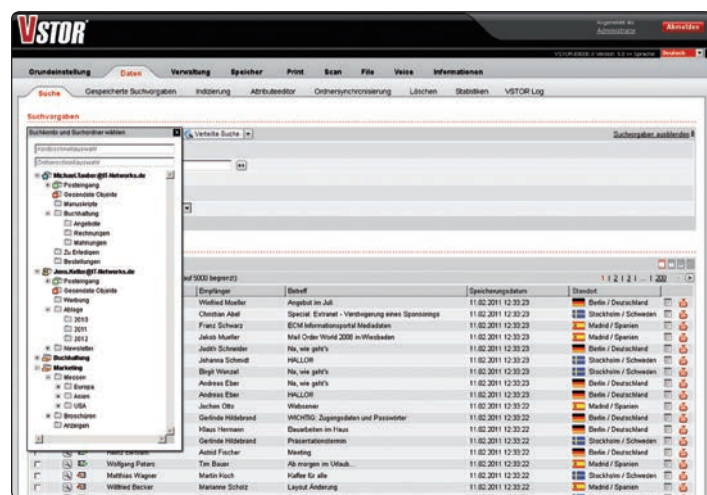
VSTOR

Angemeldet als: Administrator

Abmelden

VSTOR-XXXX // Version: 5.0 >> Sprache: Deutsch

Grundeinstellung Daten Verwaltung Speicher Print Scan File Voice Informationen

Suche Gespeicherte Suchvorgaben Indizierung Attributeditor Ordnersynchronisierung Löschen Statistiken VSTOR Log

Suchvorgaben

Suchkorb und Suchordner wählen

Verteilte Suche

Suchvorgaben ausblenden

Kindknotenauswahl

Elternknotenauswahl

Michael.Sauber@IT-Networks.de
Posteingang
Gesendete Objekte
Manuskripte
Buchhaltung
Angebote
Rechnungen
Mahnungen
Zu Erledigen
Bestellungen
Jens.Keller@IT-Networks.de
Posteingang
Gesendete Objekte
Werbung
Ablage
2010
2011
2012
Newsletter
Buchhaltung
Marketing
Messen
Europa
Asien
USA
Broschüren
Anzeigen

auf 5000 begrenzt)

1 | 2 | 3 | 1 ... 1 200

| | | | Empfänger | Betreff | Speicherungsdatum | Standort |
|---|---|---|---|---|---|---|
| | | | Winfried Moeller | Angebot im Juli | 11.02.2011 12:33:23 | Berlin / Deutschland |
| | | | Christian Abel | Special: Extranet - Versteigerung eines Sponsorings | 11.02.2011 12:33:23 | Stockholm / Schweden |
| | | | Franz Schwarz | ECM Informationsportal Mediadaten | 11.02.2011 12:33:23 | Madrid / Spanien |
| | | | Jakob Mueller | Mail Order World 2008 in Wiesbaden | 11.02.2011 12:33:23 | Madrid / Spanien |
| | | | Judith Schneider | Na, wie geht's | 11.02.2011 12:33:23 | Berlin / Deutschland |
| | | | Johanna Schmidt | HALLO! | 11.02.2011 12:33:23 | Stockholm / Schweden |
| | | | Birgit Wenzel | Na, wie geht's | 11.02.2011 12:33:23 | Stockholm / Schweden |
| | | | Andreas Eber | Na, wie geht's | 11.02.2011 12:33:22 | Berlin / Deutschland |
| | | | Andreas Eber | HALLO! | 11.02.2011 12:33:22 | Stockholm / Schweden |
| | | | Jochen Otto | Webseiner | 11.02.2011 12:33:22 | Madrid / Spanien |
| | | | Gerlinde Hildebrand | WICHTIG: Zugangsdaten und Passwörter | 11.02.2011 12:33:22 | Berlin / Deutschland |
| | | | Klaus Hermann | Bauarbeiten im Haus | 11.02.2011 12:33:22 | Berlin / Deutschland |
| | | | Gerlinde Hildebrand | Präsentationstermin | 11.02.2011 12:33:22 | Stockholm / Schweden |
| | | | Astrid Fischer | Meeting | 11.02.2011 12:33:22 | Madrid / Spanien |
| | | Wolfgang Peters | Tim Bauer | Ab morgen im Urlaub... | 11.02.2011 12:33:22 | Madrid / Spanien |
| | | Matthias Wagner | Martin Koch | Kaffee für alle | 11.02.2011 12:33:22 | Stockholm / Schweden |
| | | Wilfried Becker | Marianne Scholz | Layout Änderung | 11.02.2011 12:33:22 | Madrid / Spanien |